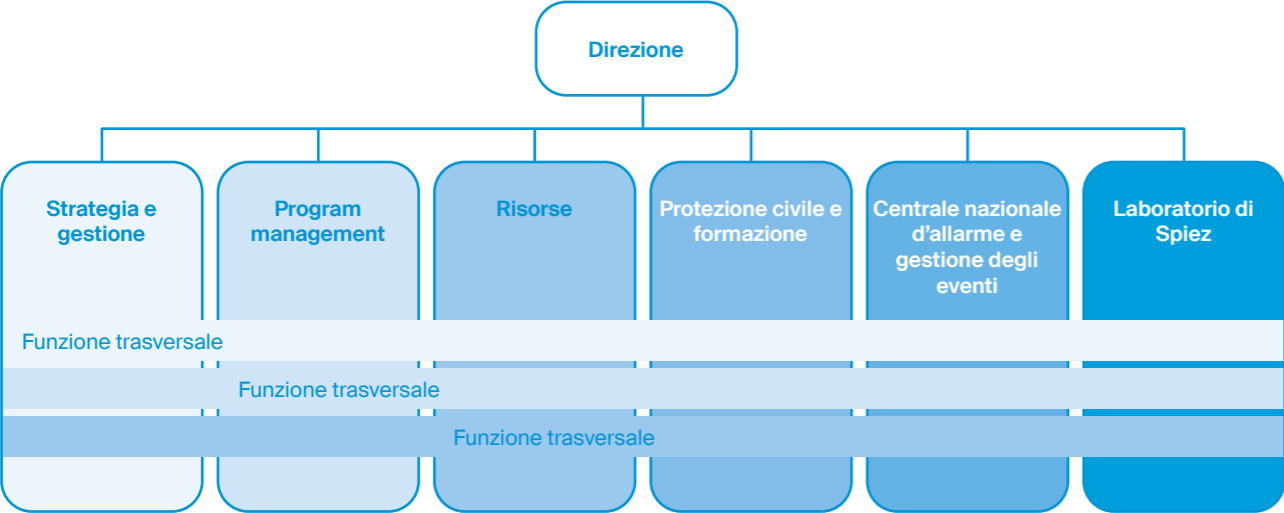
Direzione

Strategia e gestione

Program management

Risorse

Protezione civile e formazione

Centrale nazionale d’allarme e gestione degli eventi

Laboratorio di Spiez

Funzione trasversale

Funzione trasversale

Funzione trasversale